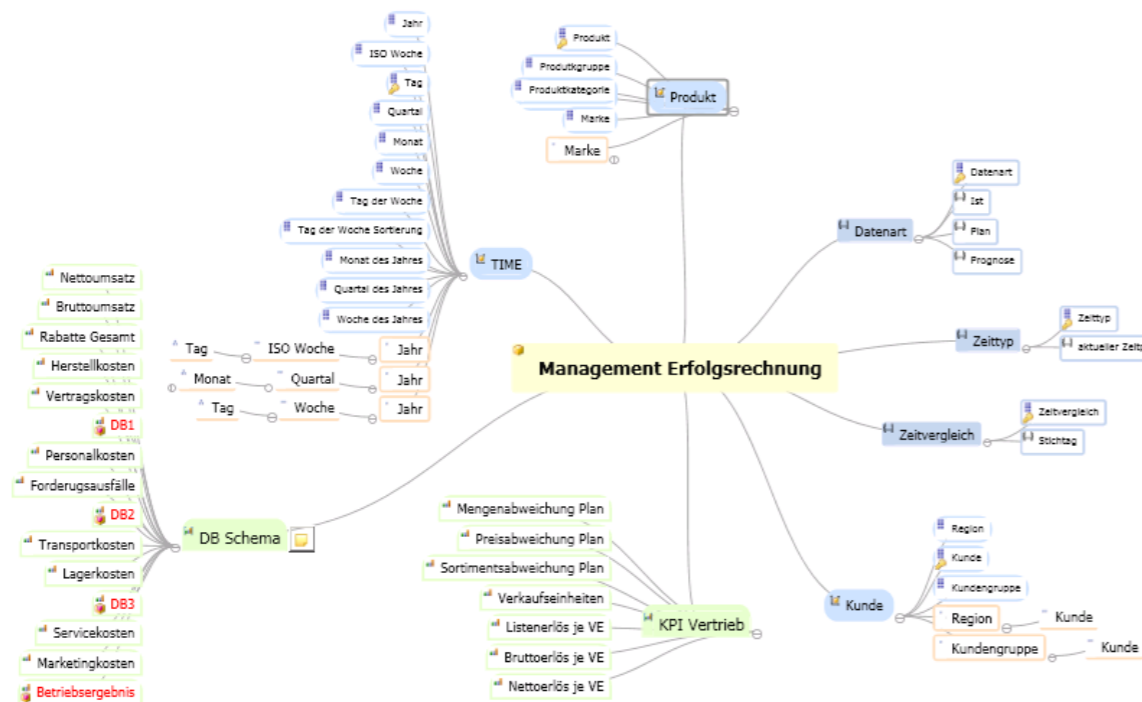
Management Erfolgsrechnung

Jahr
ISO Woche
Tag
Quartal
Monat
Woche
Tag der Woche
Tag der Woche Sortierung
Monat des Jahres
Quartal des Jahres
Woche des Jahres
TIME
Tag
ISO Woche
Jahr
Monat
Quartal
Jahr
Tag
Woche
Jahr

Produkt
Produktgruppe
Produktkategorie
Marke
Marke
Produkt

Datenart
Ist
Plan
Prognose
Datenart

Zeittyp
aktueller Zeit
Zeittyp

Zeitvergleich
Stichtag
Zeitvergleich

Region
Kunde
Kundengruppe
Kunde
Region
Kunde
Kundengruppe
Kunde

Nettoumsatz
Bruttoumsatz
Rabatte Gesamt
Herstellkosten
Vertragskosten
DB1
Personalkosten
Forderugsausfälle
DB2
Transportkosten
Lagerkosten
DB3
Servicekosten
Marketingkosten
Betriebsergebnis
DB Schema

Mengenabweichung Plan
Preisabweichung Plan
Sortimentsabweichung Plan
Verkaufseinheiten
Listenerlös je VE
Bruttoerlös je VE
Nettoerlös je VE
KPI Vertrieb